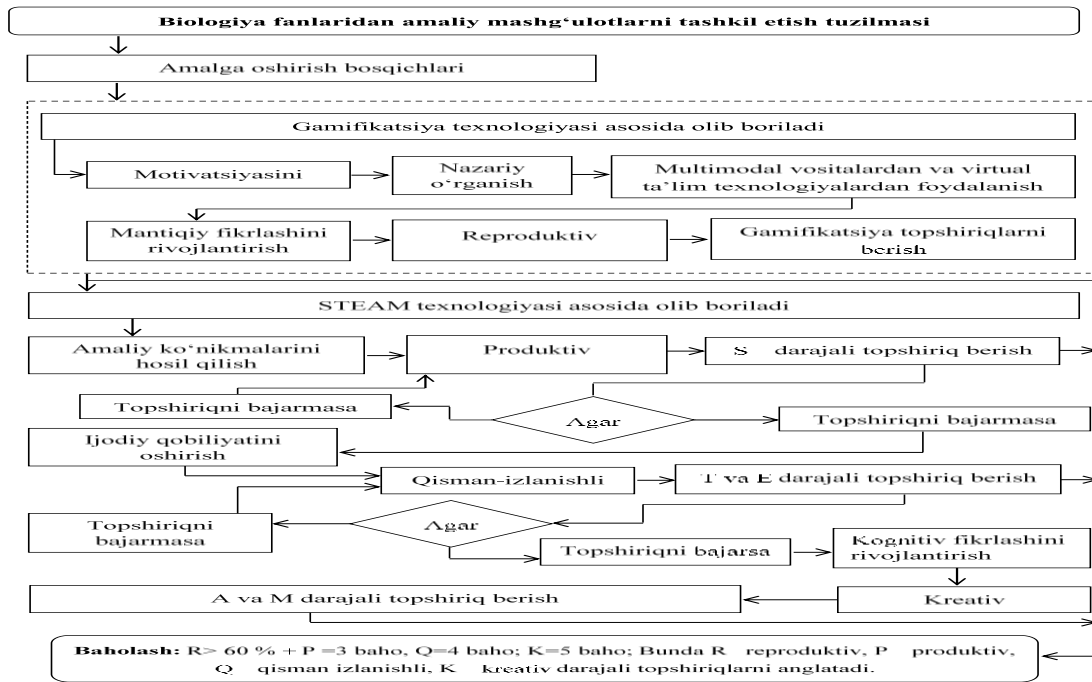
Biologiya fanlaridan amaliy mashg'ulotlarni tashkil etish tuzilmasi

Amalga oshirish bosqichlari

Gamifikatsiya texnologiyasi asosida olib boriladi

Motivatsiyasini

Nazariy o'rganish

Multimodal vositalardan va virtual ta'lim texnologiyalardan foydalanish

Mantiqiy fikrlashini rivojlantirish

Reproduktiv

Gamifikatsiya topshiriqlarni berish

STEAM texnologiyasi asosida olib boriladi

Amaliy ko'nikmalarini hosil qilish

Produktiv

S darajali topshiriq berish

Topshiriqni bajarmasa

Agar

Topshiriqni bajarmasa

Ijodiy qobiliyatini oshirish

Qisman-izlanishli

T va E darajali topshiriq berish

Topshiriqni bajarmasa

Agar

Topshiriqni bajarsa

Kognitiv fikrlashini rivojlantirish

A va M darajali topshiriq berish

Kreativ

Baholash: R> 60 % + P =3 baho, Q=4 baho; K=5 baho; Bunda R reproduktiv, P produktiv, Q qisman izlanishli, K kreativ darajali topshiriqlarni anglatadi.